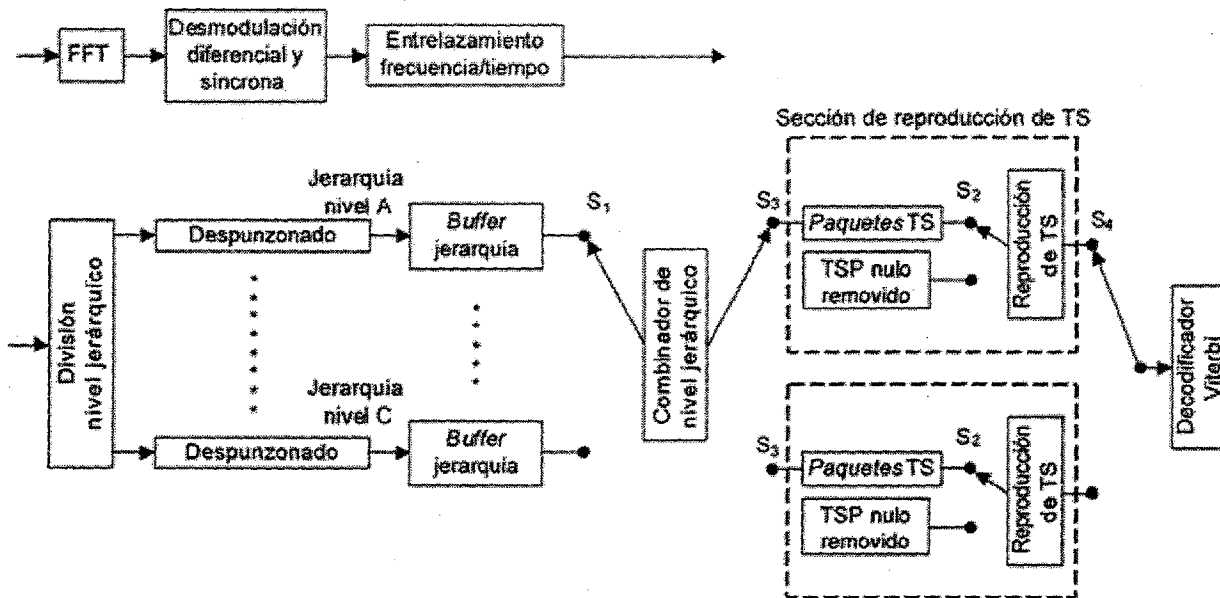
FFT

Desmodulación diferencial y síncrona

Entrelazamiento frecuencia/tiempo

Sección de reproducción de TS

División nivel jerárquico

Jerarquia nivel A

Despunzonado

Buffer jerarquia

$S_1$

Jerarquia nivel C

Despunzonado

Buffer jerarquia

Combinador de nivel jerárquico

$S_3$

Paquetes TS

$S_2$

TSP nulo removido

Reproducción de TS

$S_4$

$S_3$

Paquetes TS

$S_2$

TSP nulo removido

Reproducción de TS

Decodificador Viterbi